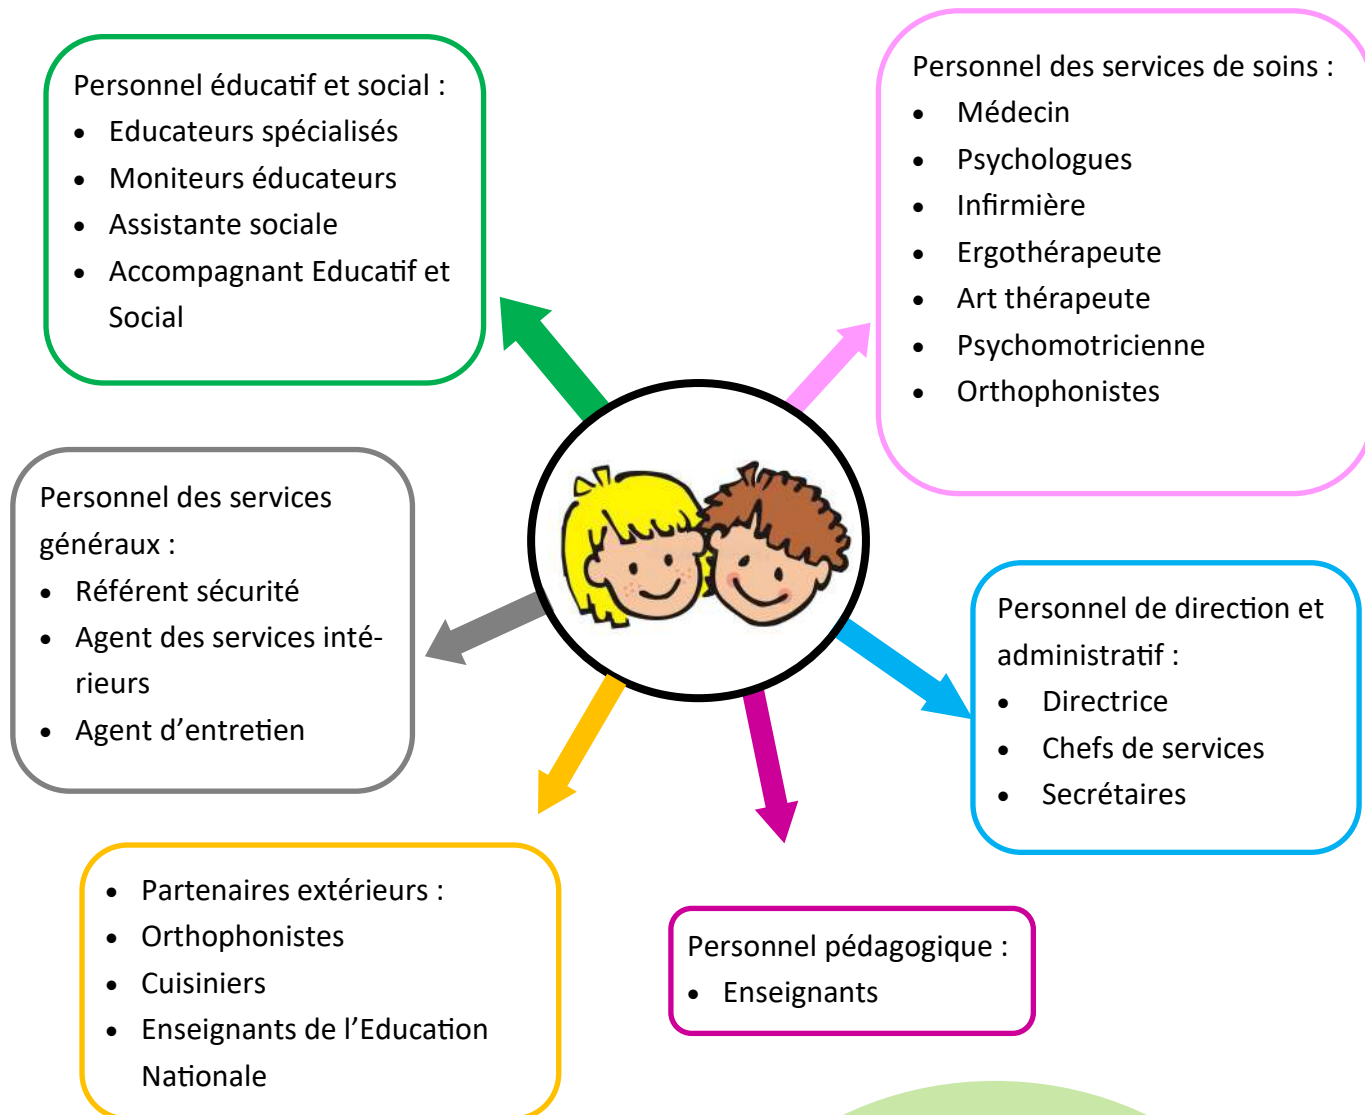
Personnel éducatif et social :

- Educateurs spécialisés
- Moniteurs éducateurs
- Assistante sociale
- Accompagnant Educatif et Social

Personnel des services de soins :

- Médecin
- Psychologues
- Infirmière
- Ergothérapeute
- Art thérapeute
- Psychomotricienne
- Orthophonistes

Personnel des services généraux :

- Référent sécurité
- Agent des services intérieurs
- Agent d'entretien

Personnel de direction et administratif :

- Directrice
- Chefs de services
- Secrétaires

- Partenaires extérieurs :
- Orthophonistes
- Cuisiniers
- Enseignants de l'Education Nationale

Personnel pédagogique :

- Enseignants